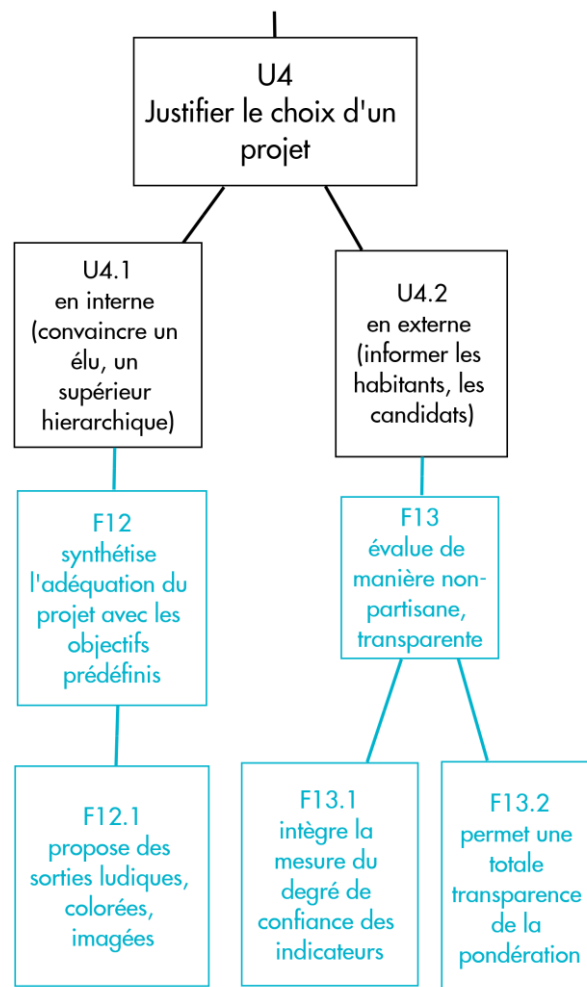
U4
Justifier le choix d'un projet

U4.1
en interne (convaincre un élu, un supérieur hierarchique)

U4.2
en externe (informer les habitants, les candidats)

F12
synthétise l'adéquation du projet avec les objectifs prédéfinis

F13
évalue de manière non-partisane, transparente

F12.1
propose des sorties ludiques, colorées, imagées

F13.1
intègre la mesure du degré de confiance des indicateurs

F13.2
permet une totale transparence de la pondération